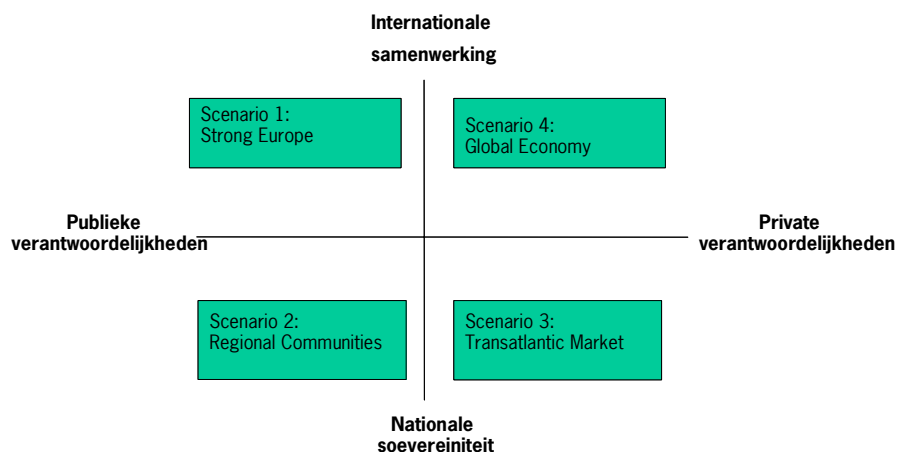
Internationale samenwerking

Scenario 1:
Strong Europe

Scenario 4:
Global Economy

Publieke verantwoordelijkheden

Private verantwoordelijkheden

Scenario 2:
Regional Communities

Scenario 3:
Transatlantic Market

Nationale soevereiniteit